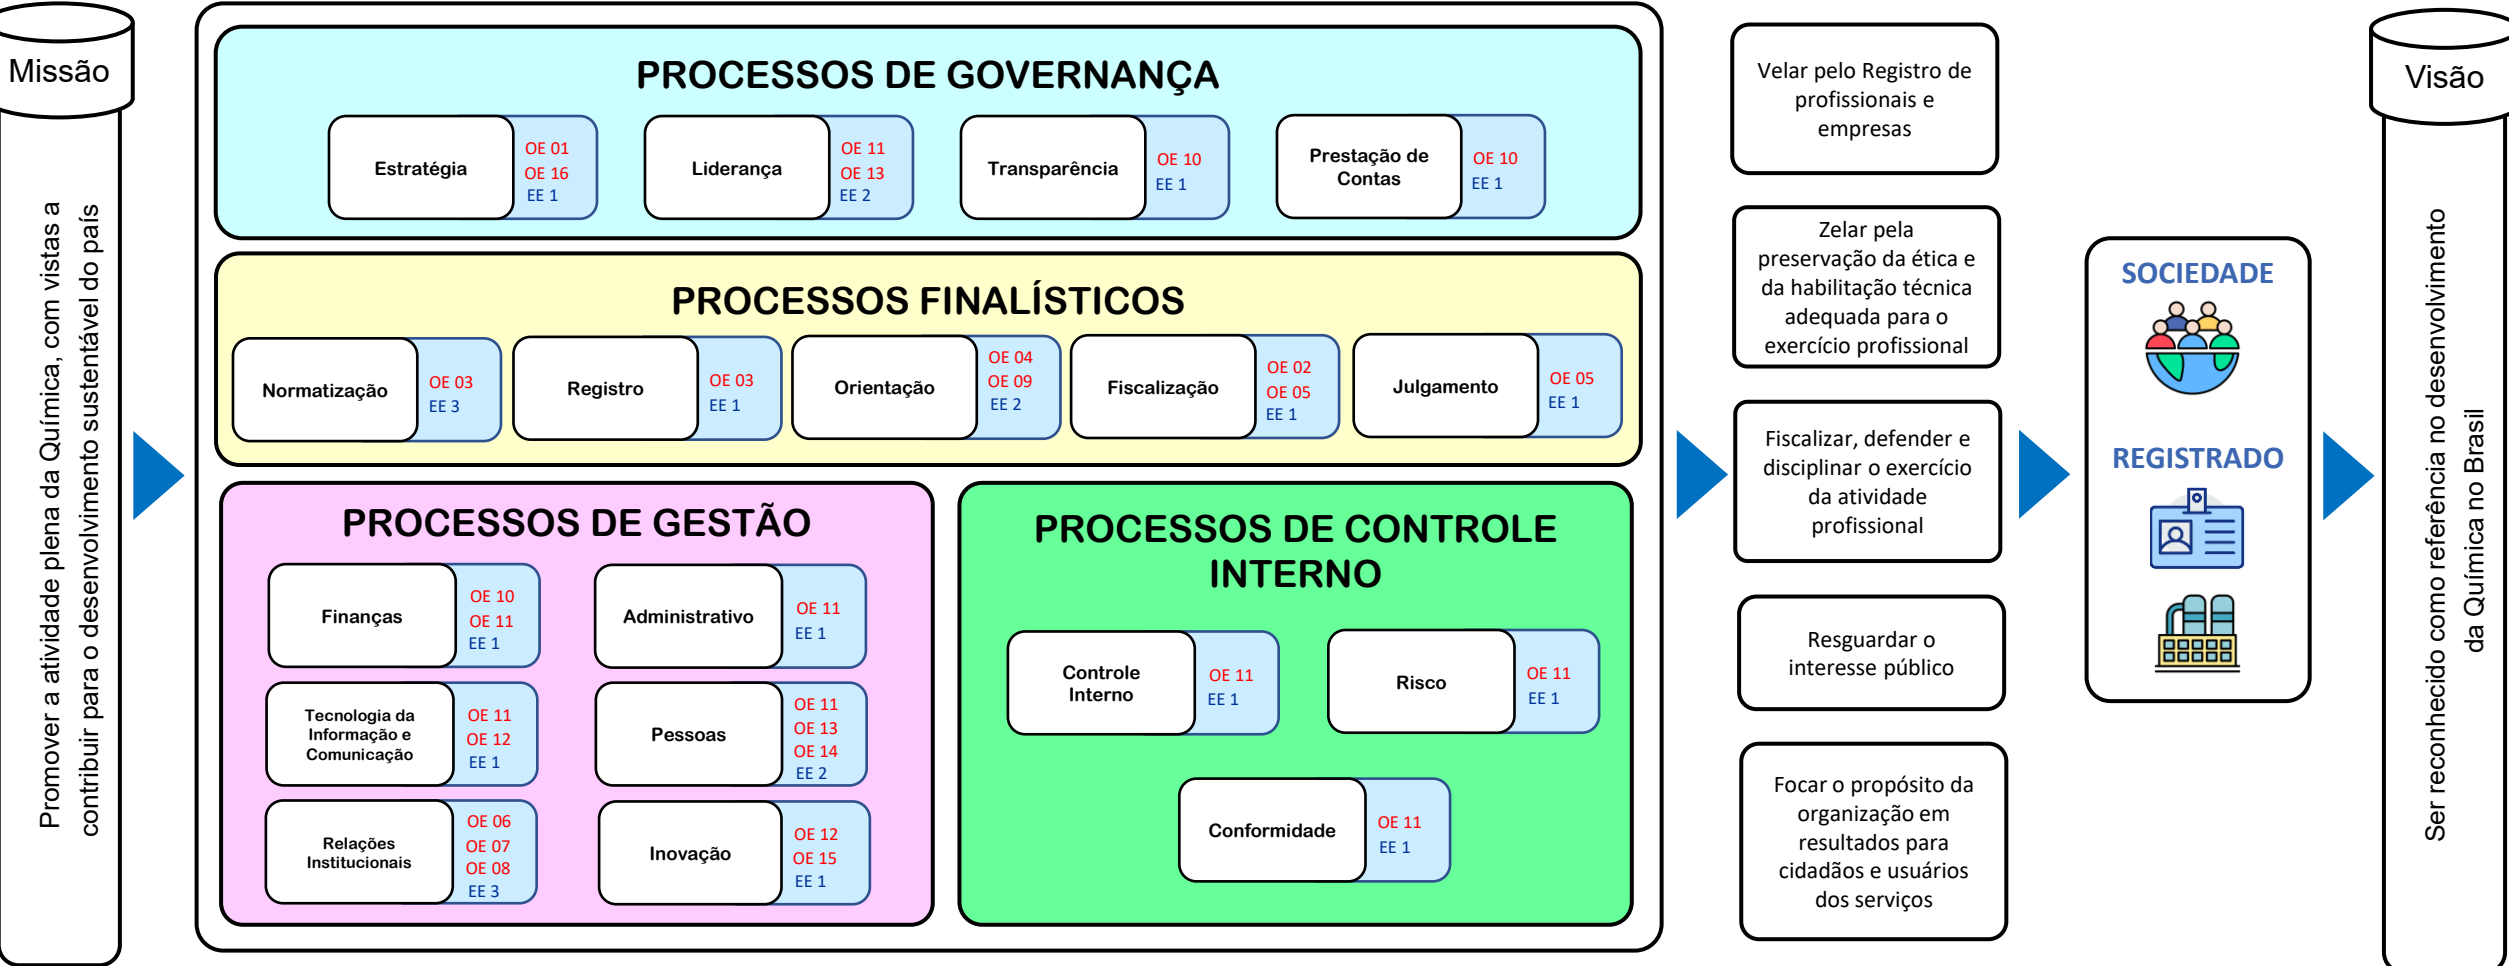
Missão

Promover a atividade plena da Química, com vistas a contribuir para o desenvolvimento sustentável do país

PROCESSOS DE GOVERNANÇA

Estratégia OE 01 OE 16 EE 1

Liderança OE 11 OE 13 EE 2

Transparência OE 10 EE 1

Prestação de Contas OE 10 EE 1

PROCESSOS FINALÍSTICOS

Normatização OE 03 EE 3

Registro OE 03 EE 1

Orientação OE 04 OE 09 EE 2

Fiscalização OE 02 OE 05 EE 1

Julgamento OE 05 EE 1

PROCESSOS DE GESTÃO

Finanças OE 10 OE 11 EE 1

Administrativo OE 11 EE 1

Tecnologia da Informação e Comunicação OE 11 OE 12 EE 1

Pessoas OE 11 OE 13 OE 14 EE 2

Relações Institucionais OE 06 OE 07 OE 08 EE 3

Inovação OE 12 OE 15 EE 1

PROCESSOS DE CONTROLE INTERNO

Controle Interno OE 11 EE 1

Risco OE 11 EE 1

Conformidade OE 11 EE 1

Velar pelo Registro de profissionais e empresas

Zelar pela preservação da ética e da habilitação técnica adequada para o exercício profissional

Fiscalizar, defender e disciplinar o exercício da atividade profissional

Resguardar o interesse público

Focar o propósito da organização em resultados para cidadãos e usuários dos serviços

SOCIEDADE

REGISTRADO

Visão

Ser reconhecido como referência no desenvolvimento da Química no Brasil